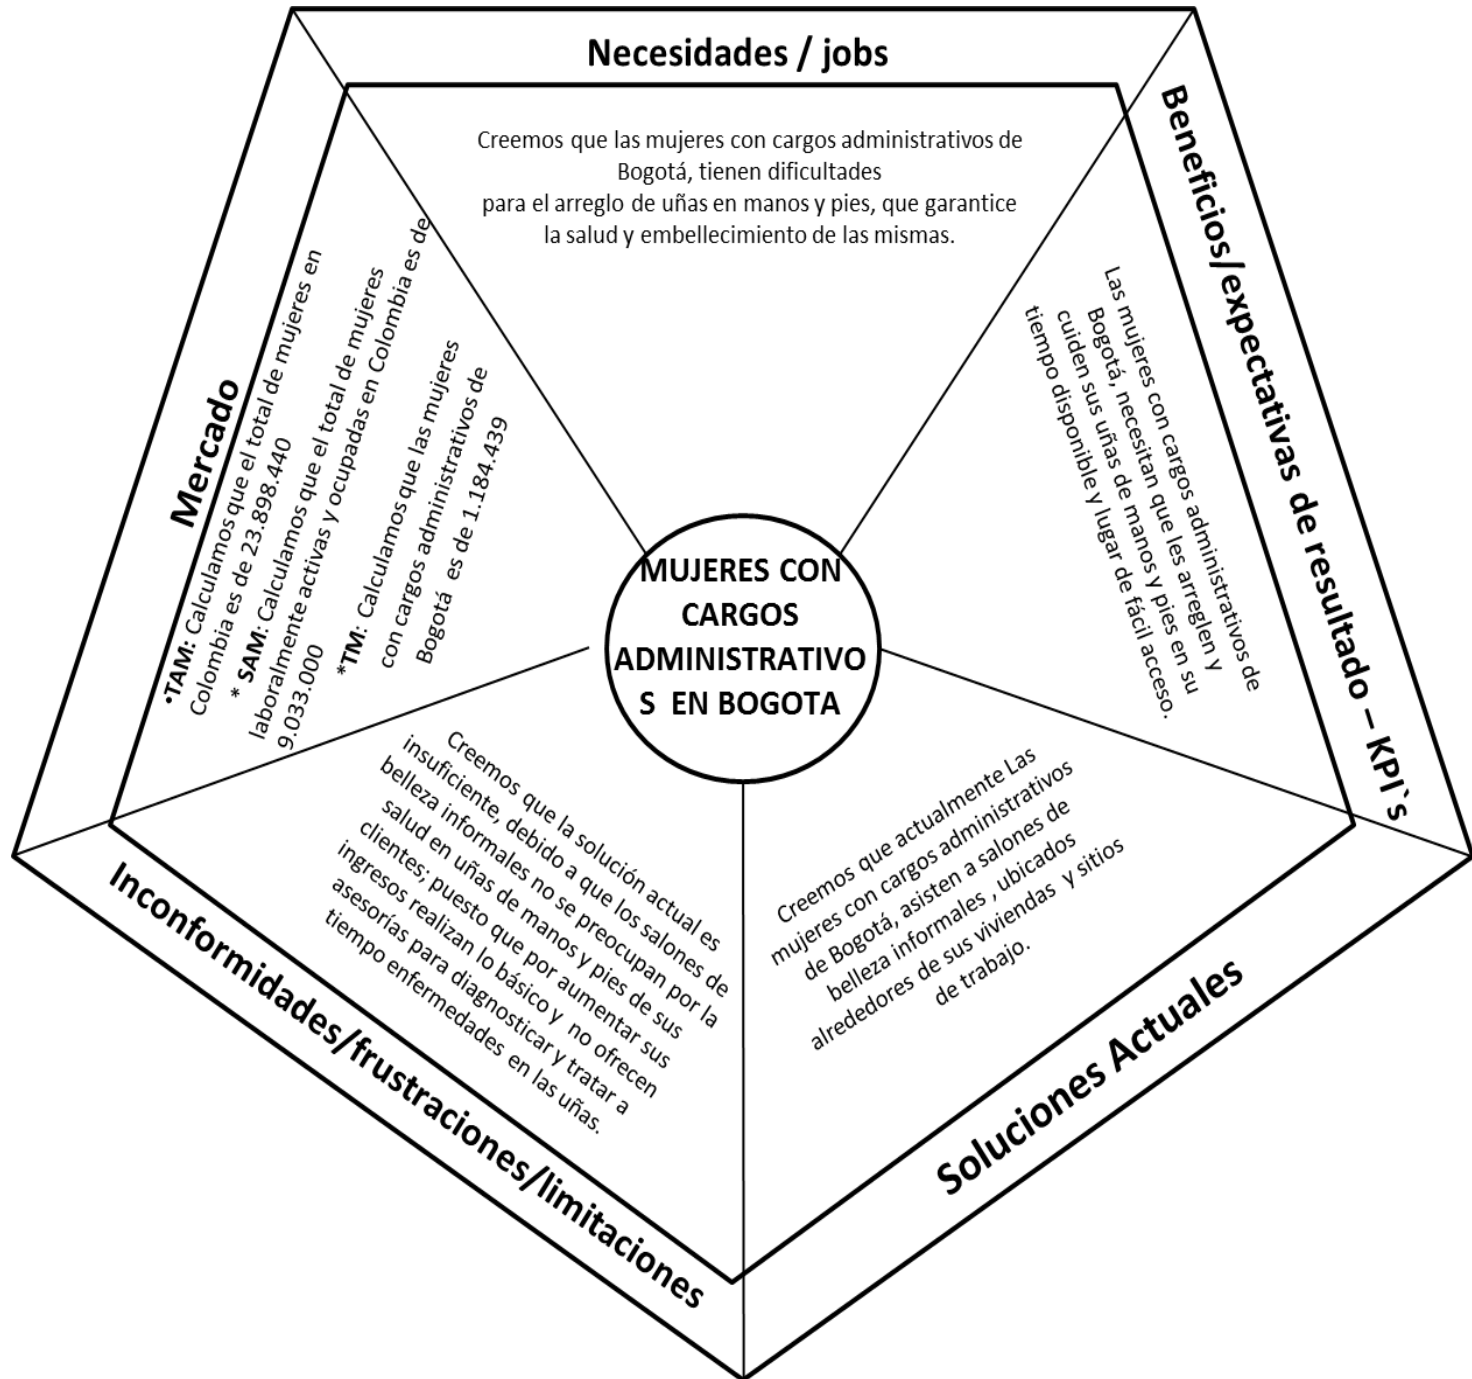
Necesidades / jobs

Creemos que las mujeres con cargos administrativos de Bogotá, tienen dificultades para el arreglo de uñas en manos y pies, que garantice la salud y embellecimiento de las mismas.

Beneficios/expectativas de resultado – KPI`s

Las mujeres con cargos administrativos de Bogotá, necesitan que les arreglen y cuiden sus uñas de manos y pies en su tiempo disponible y lugar de fácil acceso.

MUJERES CON CARGOS ADMINISTRATIVOS EN BOGOTA

Mercado

•TAM: Calculamos que el total de mujeres en Colombia es de 23.898.440

* SAM: Calculamos que el total de mujeres laboralmente activas y ocupadas en Colombia es de 9.033.000

*TM: Calculamos que las mujeres con cargos administrativos de Bogotá es de 1.184.439

Creemos que la solución actual es insuficiente, debido a que los salones de belleza informales no se preocupan por la salud en uñas de manos y pies de sus clientes; puesto que por aumentar sus ingresos realizan lo básico y no ofrecen asesorías para diagnosticar y tratar a tiempo enfermedades en las uñas.

Inconformidades/frustraciones/limitaciones

Creemos que actualmente Las mujeres con cargos administrativos de Bogotá, asisten a salones de belleza informales , ubicados alrededores de sus viviendas y sitios de trabajo.

Soluciones Actuales